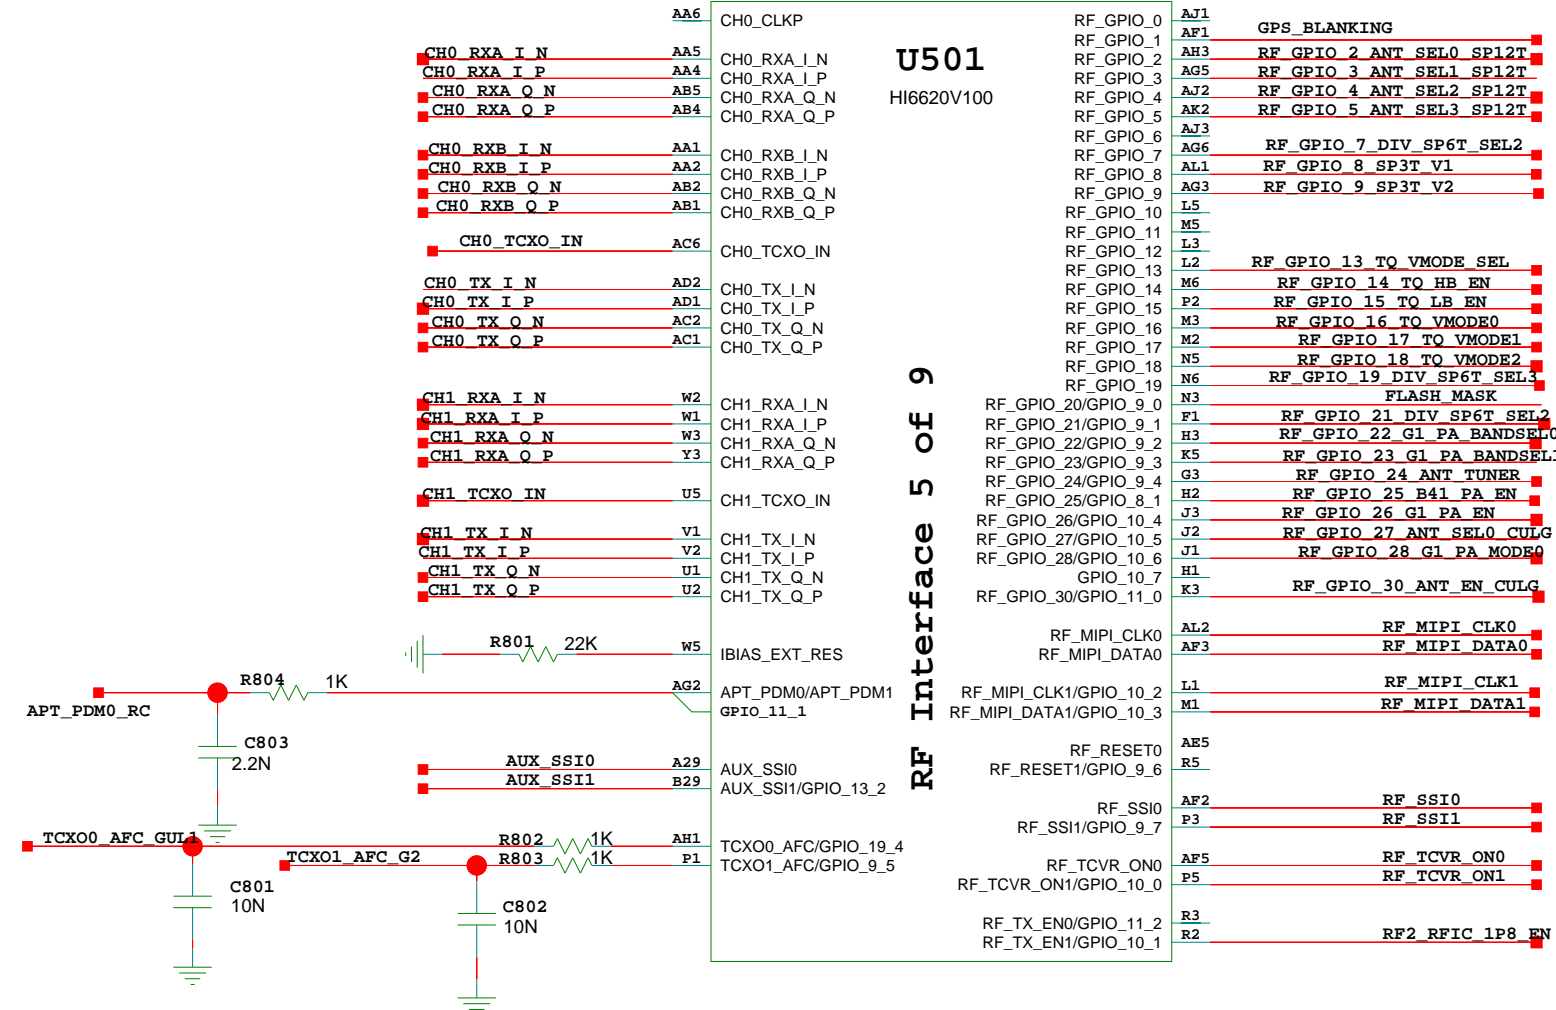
U501
HI6620V100

RF Interface 5 of 9

AA6 CH0_CLKP
CH0_RXA_I_N AA5 CH0_RXA_I_N
CH0_RXA_I_P AA4 CH0_RXA_I_P
CH0_RXA_Q_N AB5 CH0_RXA_Q_N
CH0_RXA_Q_P AB4 CH0_RXA_Q_P
CH0_RXB_I_N AA1 CH0_RXB_I_N
CH0_RXB_I_P AA2 CH0_RXB_I_P
CH0_RXB_Q_N AB2 CH0_RXB_Q_N
CH0_RXB_Q_P AB1 CH0_RXB_Q_P
CH0_TCXO_IN AC6 CH0_TCXO_IN
CH0_TX_I_N AD2 CH0_TX_I_N
CH0_TX_I_P AD1 CH0_TX_I_P
CH0_TX_Q_N AC2 CH0_TX_Q_N
CH0_TX_Q_P AC1 CH0_TX_Q_P
CH1_RXA_I_N W2 CH1_RXA_I_N
CH1_RXA_I_P W1 CH1_RXA_I_P
CH1_RXA_Q_N W3 CH1_RXA_Q_N
CH1_RXA_Q_P Y3 CH1_RXA_Q_P
CH1_TCXO_IN U5 CH1_TCXO_IN
CH1_TX_I_N V1 CH1_TX_I_N
CH1_TX_I_P V2 CH1_TX_I_P
CH1_TX_Q_N U1 CH1_TX_Q_N
CH1_TX_Q_P U2 CH1_TX_Q_P
R801 22K W5 IBIAS_EXT_RES
APT_PDM0_RC R804 1K AG2 APT_PDM0/APT_PDM1 GPIO_11_1
C803 2.2N
AUX_SSI0 A29 AUX_SSI0
AUX_SSI1 B29 AUX_SSI1/GPIO_13_2
TCXO0_AFC_GUL1 R802 1K AH1 TCXO0_AFC/GPIO_19_4
TCXO1_AFC_G2 R803 1K P1 TCXO1_AFC/GPIO_9_5
C801 10N
C802 10N

RF_GPIO_0 AJ1
RF_GPIO_1 AF1 GPS_BLANKING
RF_GPIO_2 AH3 RF_GPIO_2_ANT_SEL0_SP12T
RF_GPIO_3 AG5 RF_GPIO_3_ANT_SEL1_SP12T
RF_GPIO_4 AJ2 RF_GPIO_4_ANT_SEL2_SP12T
RF_GPIO_5 AK2 RF_GPIO_5_ANT_SEL3_SP12T
RF_GPIO_6 AJ3
RF_GPIO_7 AG6 RF_GPIO_7_DIV_SP6T_SEL2
RF_GPIO_8 AL1 RF_GPIO_8_SP3T_V1
RF_GPIO_9 AG3 RF_GPIO_9_SP3T_V2
RF_GPIO_10 L5
RF_GPIO_11 M5
RF_GPIO_12 L3
RF_GPIO_13 L2 RF_GPIO_13_TQ_VMODE_SEL
RF_GPIO_14 M6 RF_GPIO_14_TQ_HB_EN
RF_GPIO_15 P2 RF_GPIO_15_TQ_LB_EN
RF_GPIO_16 M3 RF_GPIO_16_TQ_VMODE0
RF_GPIO_17 M2 RF_GPIO_17_TQ_VMODE1
RF_GPIO_18 N5 RF_GPIO_18_TQ_VMODE2
RF_GPIO_19 N6 RF_GPIO_19_DIV_SP6T_SEL3
RF_GPIO_20/GPIO_9_0 N3 FLASH_MASK
RF_GPIO_21/GPIO_9_1 F1 RF_GPIO_21_DIV_SP6T_SEL2
RF_GPIO_22/GPIO_9_2 H3 RF_GPIO_22_G1_PA_BANDSEL0
RF_GPIO_23/GPIO_9_3 K5 RF_GPIO_23_G1_PA_BANDSEL1
RF_GPIO_24/GPIO_9_4 G3 RF_GPIO_24_ANT_TUNER
RF_GPIO_25/GPIO_8_1 H2 RF_GPIO_25_B41_PA_EN
RF_GPIO_26/GPIO_10_4 J3 RF_GPIO_26_G1_PA_EN
RF_GPIO_27/GPIO_10_5 J2 RF_GPIO_27_ANT_SEL0_CULG
RF_GPIO_28/GPIO_10_6 J1 RF_GPIO_28_G1_PA_MODE0
GPIO_10_7 H1
RF_GPIO_30/GPIO_11_0 K3 RF_GPIO_30_ANT_EN_CULG
RF_MIPI_CLK0 AL2 RF_MIPI_CLK0
RF_MIPI_DATA0 AF3 RF_MIPI_DATA0
RF_MIPI_CLK1/GPIO_10_2 L1 RF_MIPI_CLK1
RF_MIPI_DATA1/GPIO_10_3 M1 RF_MIPI_DATA1
RF_RESET0 AE5
RF_RESET1/GPIO_9_6 R5
RF_SSI0 AF2 RF_SSI0
RF_SSI1/GPIO_9_7 P3 RF_SSI1
RF_TCVR_ON0 AF5 RF_TCVR_ON0
RF_TCVR_ON1/GPIO_10_0 P5 RF_TCVR_ON1
RF_TX_EN0/GPIO_11_2 R3
RF_TX_EN1/GPIO_10_1 R2 RF2_RFIC_1P8_EN